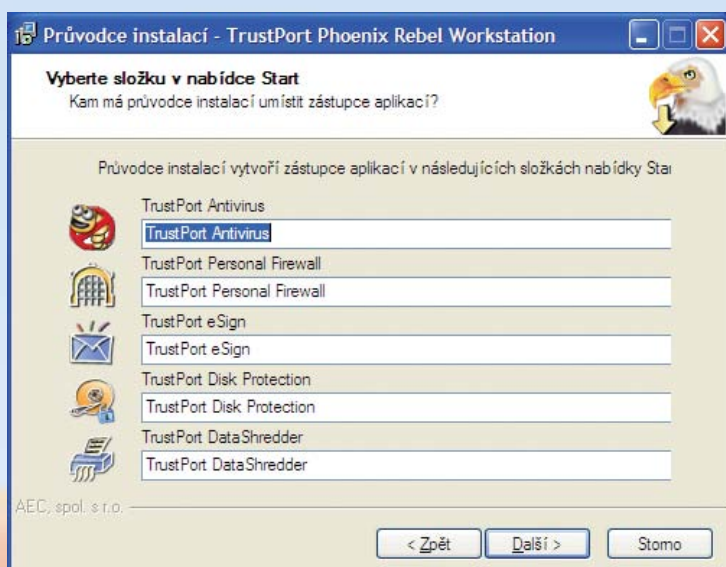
Průvodce instalací - TrustPort Phoenix Rebel Workstation

Vyberte složku v nabídce Start

Kam má průvodce instalací umístit zástupce aplikací?

Průvodce instalací vytvoří zástupce aplikací v následujících složkách nabídky Star

TrustPort Antivirus

TrustPort Antivirus

TrustPort Personal Firewall

TrustPort Personal Firewall

TrustPort eSign

TrustPort eSign

TrustPort Disk Protection

TrustPort Disk Protection

TrustPort DataShredder

TrustPort DataShredder

AEC, spol. s r.o.

< Zpět

Další >

Storno